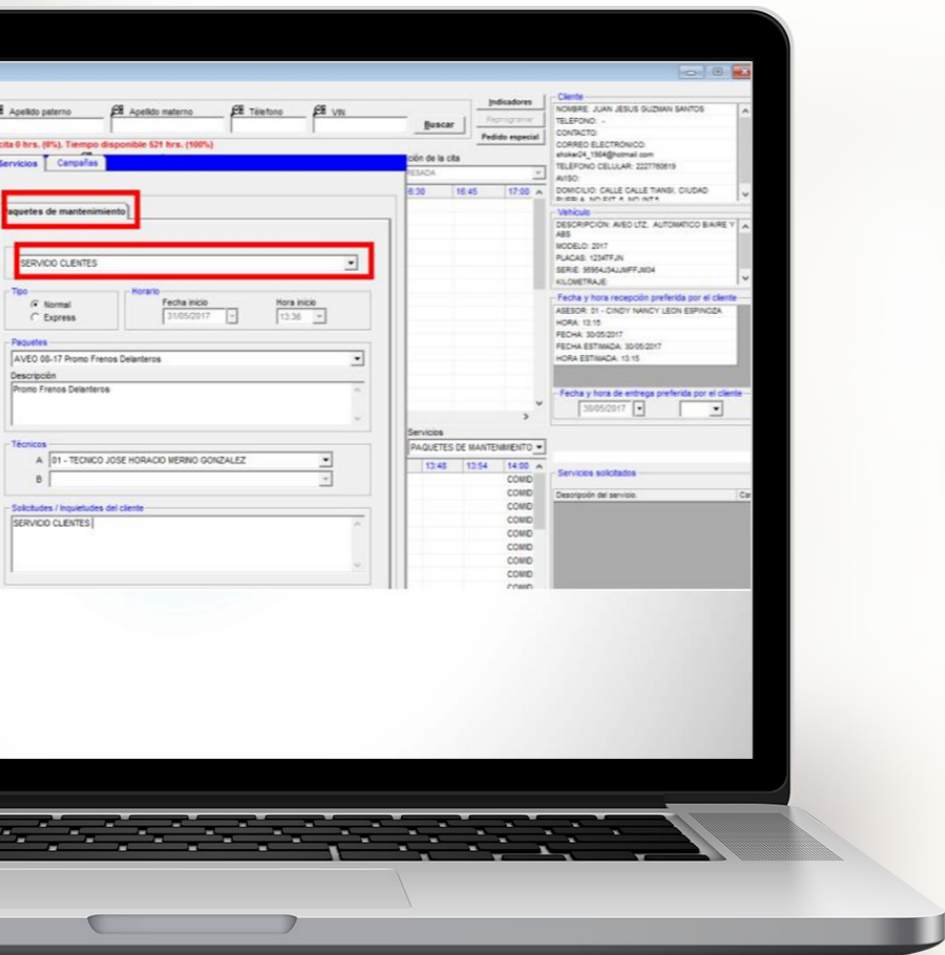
Apellido paterno
Apellido materno
Teléfono
VIN
Buscar
Indicadores
Reprogramar
Pedido especial
cita 0 hrs. (0%). Tiempo disponible 521 hrs. (100%)
Servicios
Campañas
ción de la cita
RESADA
6:30
16:45
17:00
Paquetes de mantenimiento
SERVICIO CLIENTES
Tipo
Normal
Express
Horario
Fecha inicio
31/05/2017
Hora inicio
13:36
Paquetes
AVEO 08-17 Promo Frenos Delanteros
Descripción
Promo Frenos Delanteros
Técnicos
A 01 - TECNICO JOSE HORACIO MERINO GONZALEZ
B
Solicitudes / Inquietudes del cliente
SERVICIO CLIENTES
Servicios
PAQUETES DE MANTENIMIENTO
13:48
13:54
14:00
COMID
COMID
COMID
COMID
COMID
COMID
COMID
COMID
Cliente
NOMBRE: JUAN JESUS GUZMAN SANTOS
TELEFONO: -
CONTACTO:
CORREO ELECTRONICO: shoke24_1984@hotmail.com
TELEFONO CELULAR: 2227760619
AVISO:
DOMICILIO: CALLE CALLE TIANSI, CIUDAD
Vehículo
DESCRIPCION: AVEO LTZ, AUTOMATICO B/AIRE Y ABS
MODELO: 2017
PLACAS: 1234TFJN
SERIE: 9S9A4J34JJMFFJM04
KILOMETRAJE:
Fecha y hora recepción preferida por el cliente
ASESOR: 01 - CINDY NANCY LEON ESPINOZA
HORA: 13:15
FECHA: 30/05/2017
FECHA ESTIMADA: 30/05/2017
HORA ESTIMADA: 13:15
Fecha y hora de entrega preferida por el cliente
30/05/2017
Servicios solicitados
Descripción del servicio.
Ca